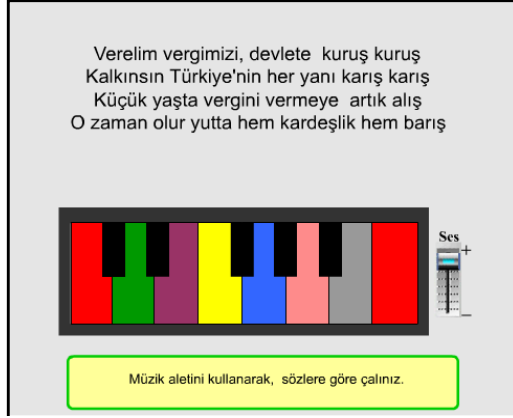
Verelim vergimizi, devlete kuruş kuruş
Kalkınsın Türkiye'nin her yanı karış karış
Küçük yaşta vergini vermeye artık alış
O zaman olur yutta hem kardeşlik hem barış

Ses
+
–

Müzik aletini kullanarak, sözlere göre çalınız.